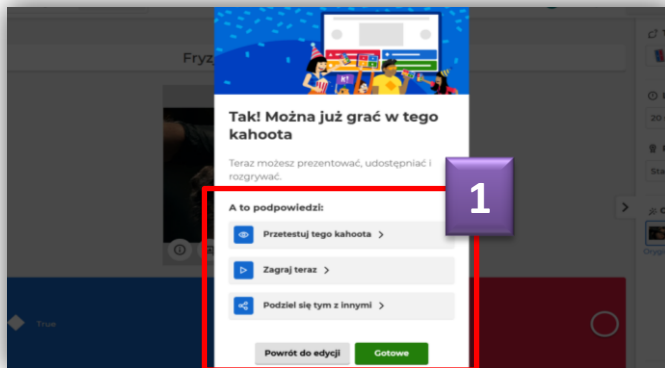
Fryz

Tak! Można już grać w tego kahoota

Teraz możesz prezentować, udostępniać i rozgrywać.

1

A to podpowiedzi:

Przetestuj tego kahoota >

Zagraj teraz >

Podziel się tym z innymi >

Powrót do edycji

Gotowe

True

20

Sta

Oryg